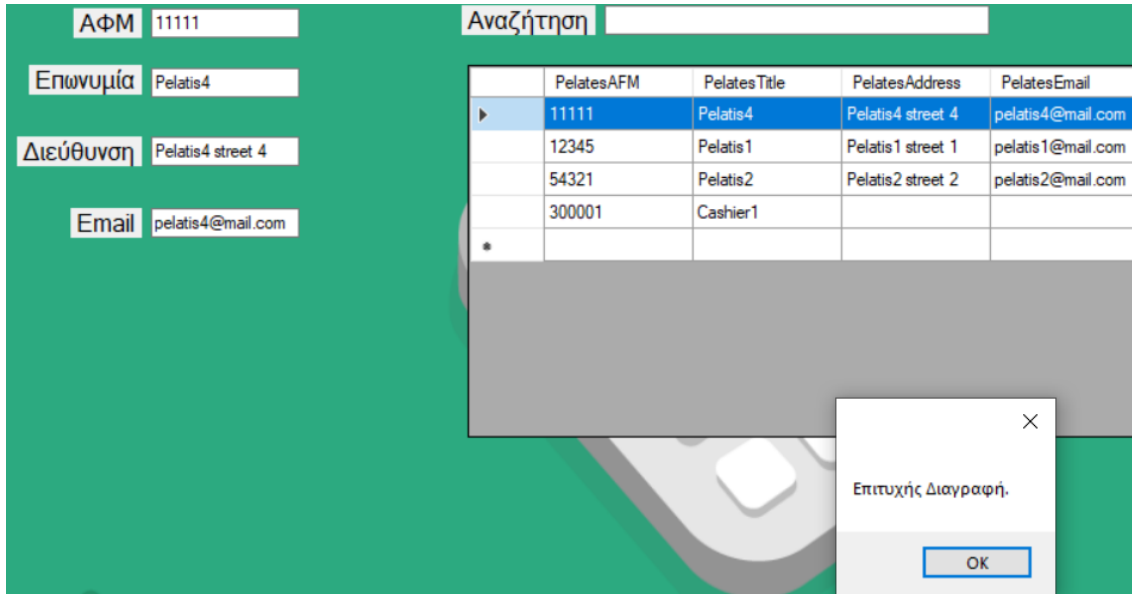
ΑΦΜ 11111

Επωνυμία Pelatis4

Διεύθυνση Pelatis4 street 4

Email pelatis4@mail.com

Αναζήτηση

| | PelatesAFM | PelatesTitle | PelatesAddress | PelatesEmail |
|---|---|---|---|---|
| ▶ | 11111 | Pelatis4 | Pelatis4 street 4 | pelatis4@mail.com |
| | 12345 | Pelatis1 | Pelatis1 street 1 | pelatis1@mail.com |
| | 54321 | Pelatis2 | Pelatis2 street 2 | pelatis2@mail.com |
| | 300001 | Cashier1 | | |
| * | | | | |

Επιτυχής Διαγραφή.

OK